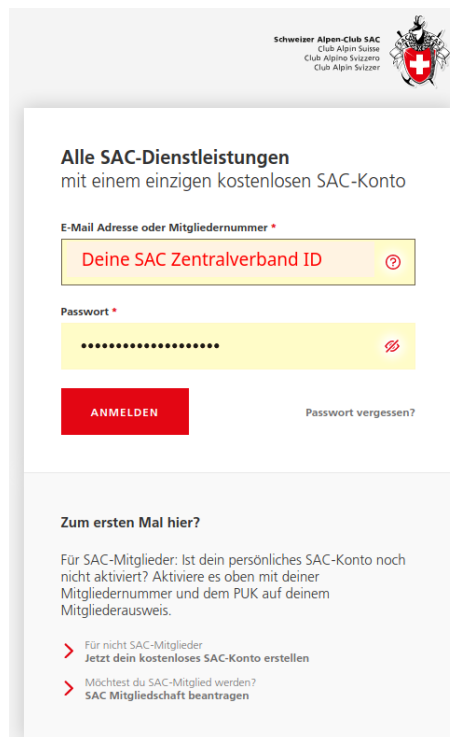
Schweizer Alpen-Club SAC
Club Alpin Suisse
Club Alpino Svizzero
Club Alpin Svizzer

Alle SAC-Dienstleistungen
mit einem einzigen kostenlosen SAC-Konto

E-Mail Adresse oder Mitgliedernummer *

Deine SAC Zentralverband ID

Passwort *

••••••••••••••••••••

ANMELDEN

Passwort vergessen?

Zum ersten Mal hier?

Für SAC-Mitglieder: Ist dein persönliches SAC-Konto noch nicht aktiviert? Aktiviere es oben mit deiner Mitgliedernummer und dem PUK auf deinem Mitgliederausweis.

Für nicht SAC-Mitglieder
Jetzt dein kostenloses SAC-Konto erstellen

Möchtest du SAC-Mitglied werden?
SAC Mitgliedschaft beantragen